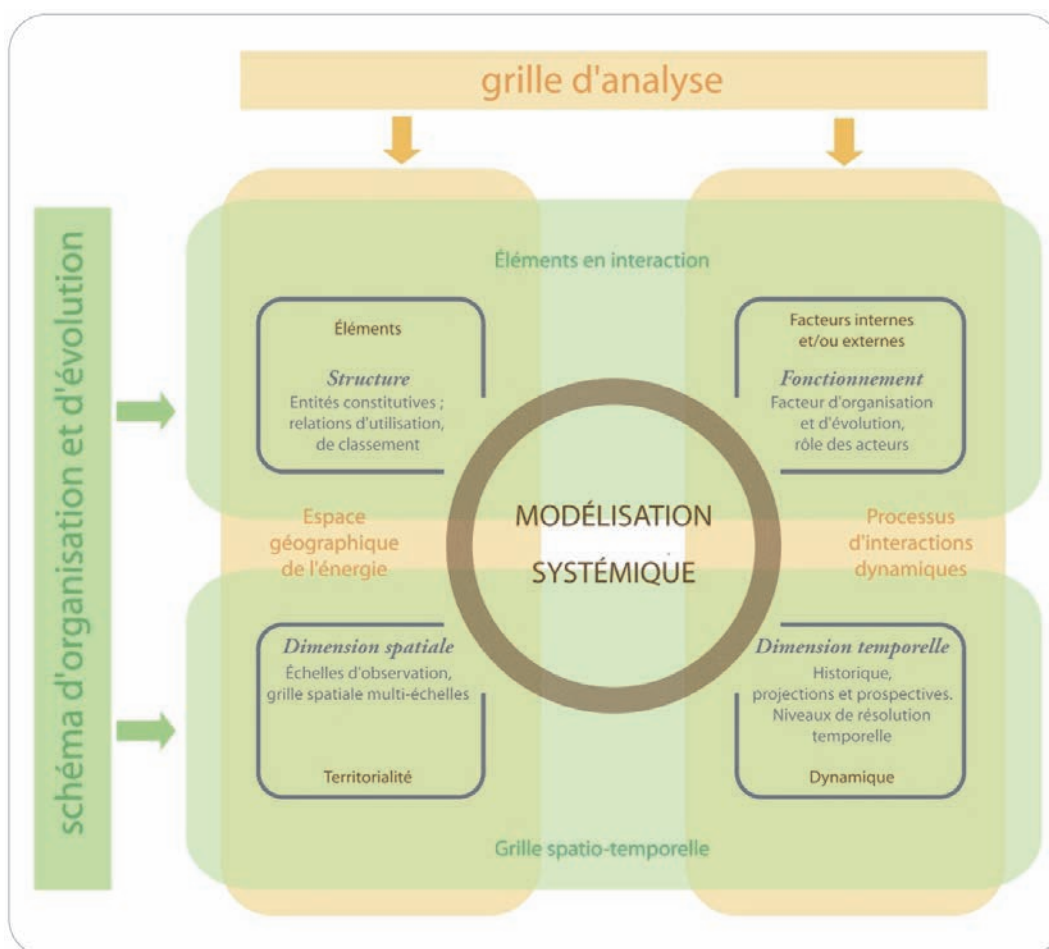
grille d'analyse

schéma d'organisation et d'évolution

Éléments en interaction

Éléments

Structure
Entités constitutives ; relations d'utilisation, de classement

Facteurs internes et/ou externes

Fonctionnement
Facteur d'organisation et d'évolution, rôle des acteurs

Espace géographique de l'énergie

MODÉLISATION SYSTÉMIQUE

Processus d'interactions dynamiques

Dimension spatiale
Échelles d'observation, grille spatiale multi-échelles

Territorialité

Dimension temporelle
Historique, projections et prospectives. Niveaux de résolution temporelle

Dynamique

Grille spatio-temporelle